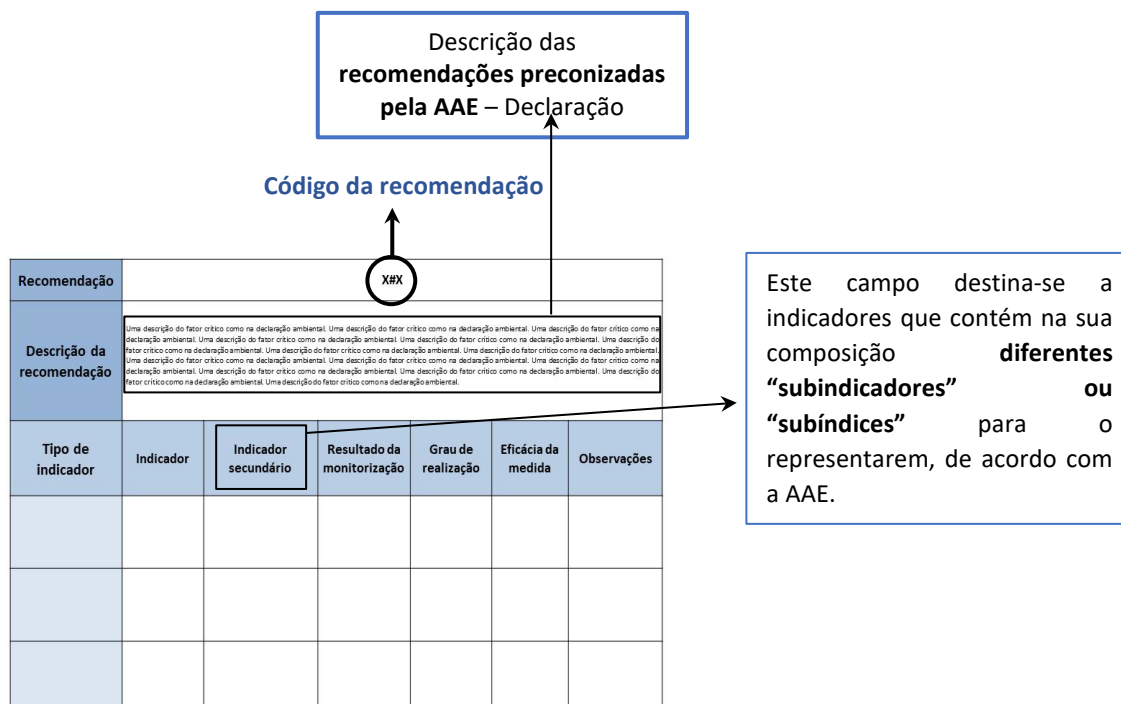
Descrição das **recomendações preconizadas pela AAE** – Declaração

Código da recomendação

| Recomendação | X#X | | | | | |
|---|---|---|---|---|---|---|
| Descrição da recomendação | Uma descrição do fator crítico como na declaração ambiental. Uma descrição do fator crítico como na declaração ambiental. Uma descrição do fator crítico como na declaração ambiental. Uma descrição do fator crítico como na declaração ambiental. Uma descrição do fator crítico como na declaração ambiental. Uma descrição do fator crítico como na declaração ambiental. Uma descrição do fator crítico como na declaração ambiental. Uma descrição do fator crítico como na declaração ambiental. Uma descrição do fator crítico como na declaração ambiental. Uma descrição do fator crítico como na declaração ambiental. Uma descrição do fator crítico como na declaração ambiental. Uma descrição do fator crítico como na declaração ambiental. Uma descrição do fator crítico como na declaração ambiental. Uma descrição do fator crítico como na declaração ambiental. Uma descrição do fator crítico como na declaração ambiental. Uma descrição do fator crítico como na declaração ambiental. Uma descrição do fator crítico como na declaração ambiental. | | | | | |
| Tipo de indicador | Indicador | Indicador secundário | Resultado da monitorização | Grau de realização | Eficácia da medida | Observações |
| | | | | | | |
| | | | | | | |
| | | | | | | |

Este campo destina-se a indicadores que contém na sua composição **diferentes "subindicadores" ou "subíndices"** para o representarem, de acordo com a AAE.